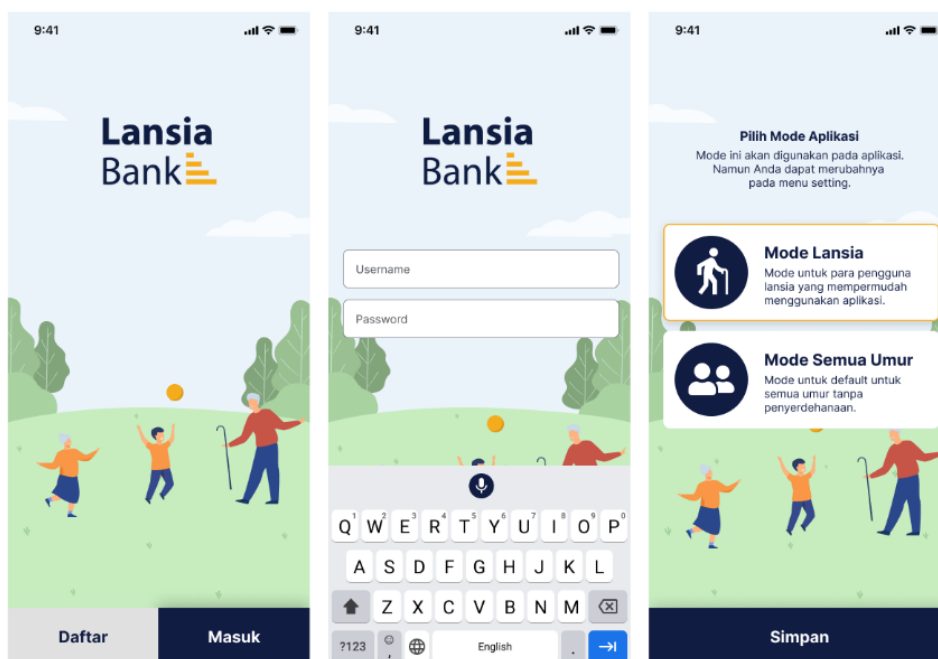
9:41

Lansia
Bank

Daftar

Masuk

9:41

Lansia
Bank

Username

Password

Q W E R T Y U I O P
A S D F G H J K L
Z X C V B N M
?123
English
.

9:41

Pilih Mode Aplikasi

Mode ini akan digunakan pada aplikasi. Namun Anda dapat merubahnya pada menu setting.

Mode Lansia

Mode untuk para pengguna lansia yang mempermudah menggunakan aplikasi.

Mode Semua Umur

Mode untuk default untuk semua umur tanpa penyerdehanaan.

Simpan